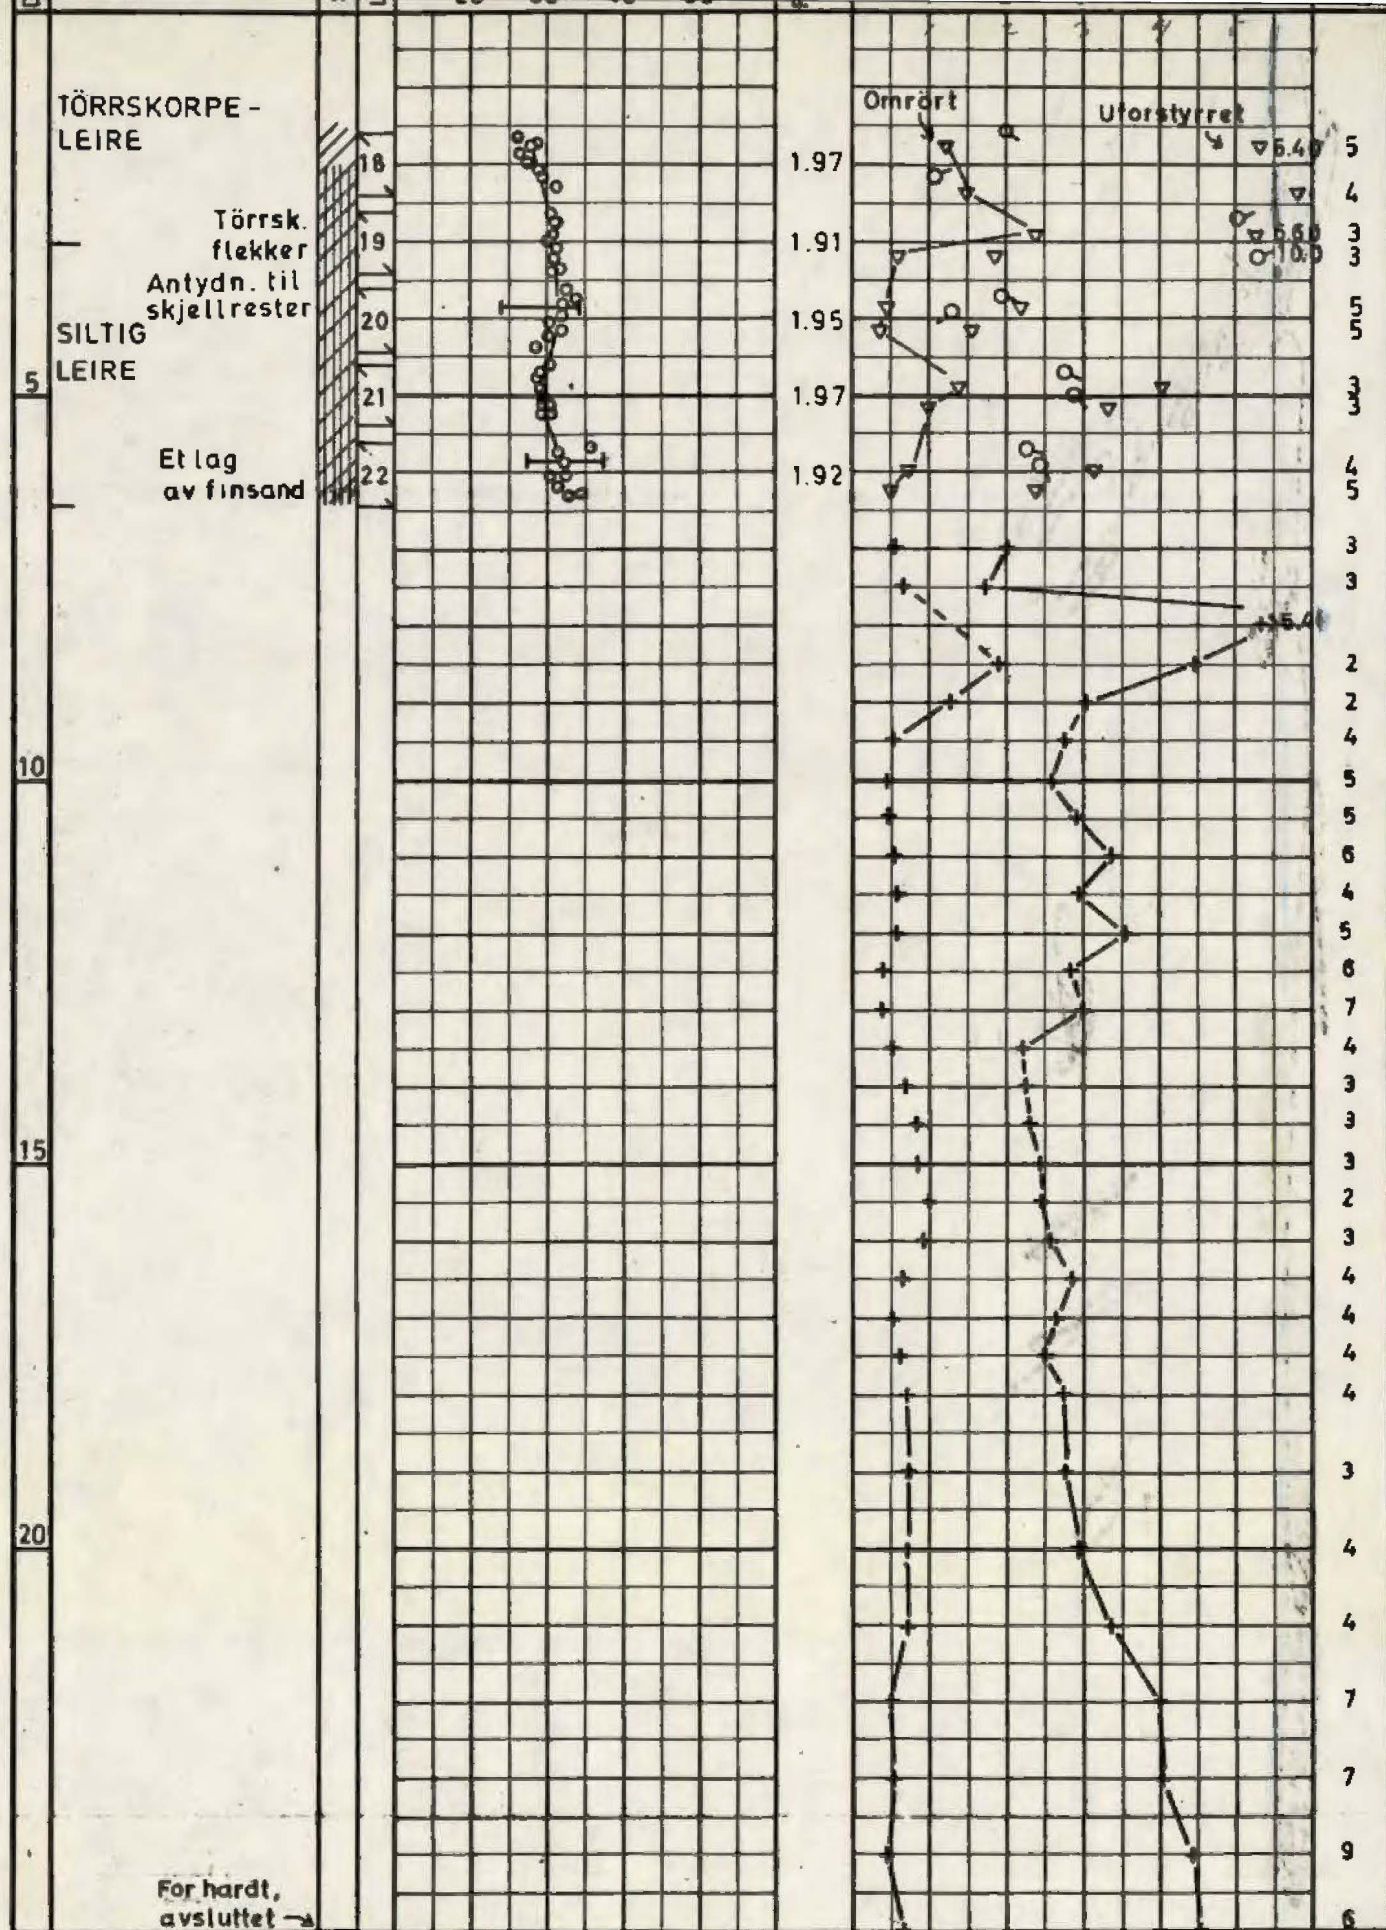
TÖRRSKORPE-LEIRE

Törrsk. flekker

Antydn. til skjellrester

SILTIG LEIRE

Et lag av finsand

For hardt, avsluttet →

5
10
15
20

18
19
20
21
22

1.97
1.91
1.95
1.97
1.92

Omrört

Uforstyrret

5.40
5.60
10.0
5.41

5
4
3
3
5
5
3
3
4
5
3
3
2
2
4
5
5
6
4
5
6
7
4
3
3
3
2
3
4
4
4
4
3
4
4
7
7
9
6